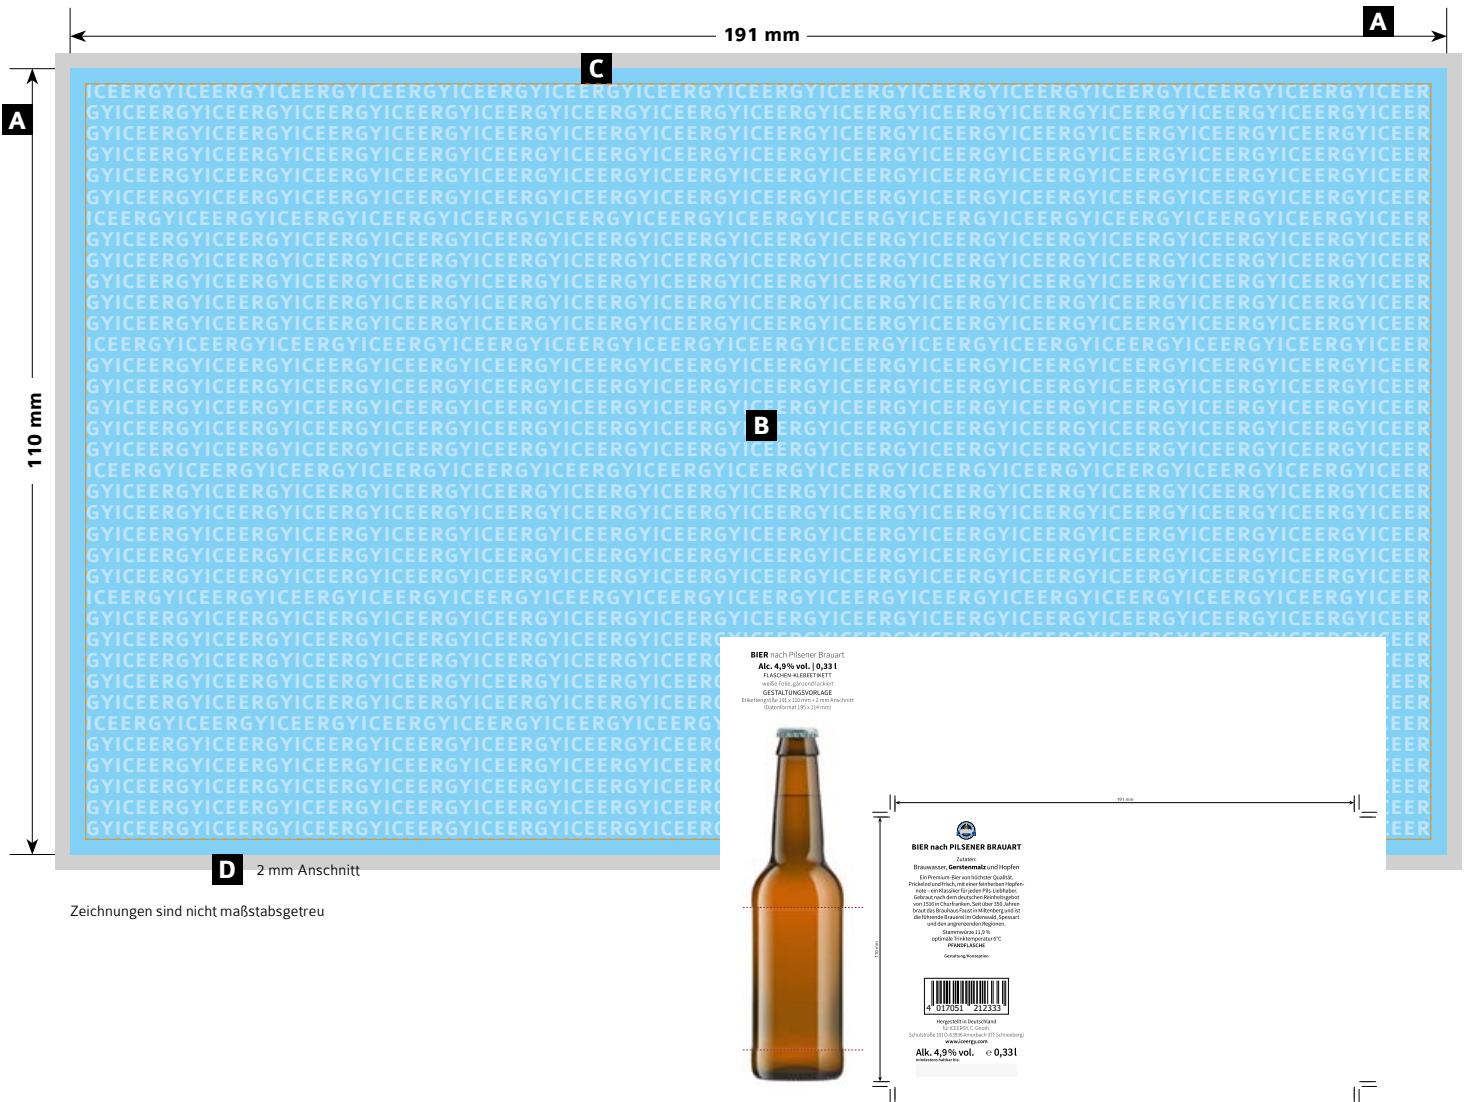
191 mm
A
C
A
110 mm
ICEERGYICEERGYICEERGYICEERGYICEERGYICEERGYICEERGYICEERGYICEERGYICEERGYICEERGYICEER
B
D 2 mm Anschnitt
Zeichnungen sind nicht maßstabsgetreu

BIER nach Pilsener Brauart
Alc. 4,9% vol. | 0,33 l
FLASCHEN-KLEBEETIKETT
weiße Folie, glänzend lackiert
GESTALTUNGSVORLAGE
Etikettengröße 191 x 110 mm + 2 mm Anschnitt
(Datenformat 195 x 114 mm)

191 mm
110 mm

BIER nach PILSENER BRAUART
Zutaten:
Brauwasser, Gerstenmalz und Hopfen
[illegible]
Stammwürze 11,0 %
optimale Trinktemperatur 6°C
PFANDFLASCHE
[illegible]
4 017051 212333
Hergestellt in Deutschland
für ICEERGY, C. Gesth,
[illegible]
www.iceergy.com
Alk. 4,9% vol. ℮ 0,33 l
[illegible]